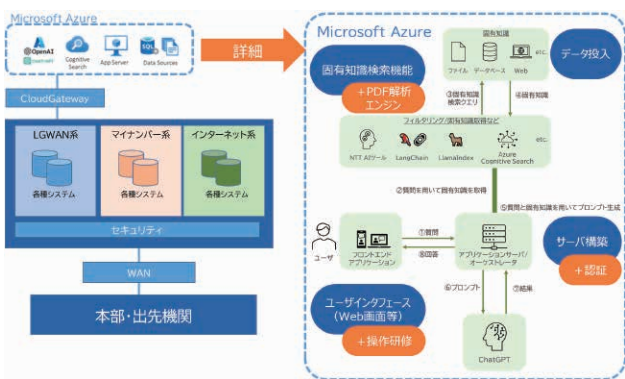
Microsoft Azure

OpenAI

Cognitive Search

App Server

Data Sources

CloudGateway

LGWAN系

マイナンバー系

インターネット系

各種システム

各種システム

各種システム

セキュリティ

WAN

本部・出先機関

詳細

Microsoft Azure

固有知識検索機能

＋PDF解析エンジン

固有知識

ファイル

データベース

Web

etc.

データ投入

③固有知識検索クエリ

④固有知識

フィルタリング/固有知識取得など

NTT AIツール

LangChain

LlamaIndex

Azure Cognitive Search

etc.

②質問を用いて固有知識を取得

⑤質問と固有知識を用いてプロンプト生成

ユーザ

フロントエンドアプリケーション

①質問

⑧回答

アプリケーションサーバ/オーケストレータ

サーバ構築

＋認証

⑥プロンプト

⑦結果

ChatGPT

ユーザインタフェース（Web画面等）

＋操作研修